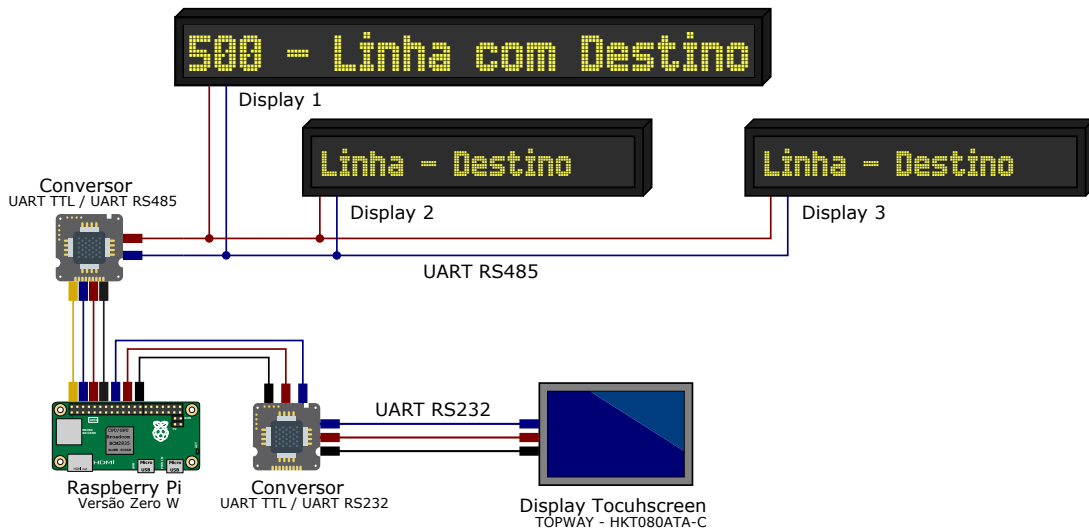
500 - Linha com Destino

Display 1

Linha - Destino

Display 2

Linha - Destino

Display 3

Conversor
UART TTL / UART RS485

UART RS485

Raspberry Pi
Versão Zero W

Conversor
UART TTL / UART RS232

UART RS232

Display Tocuhscreen
TOPWAY - HKT080ATA-C